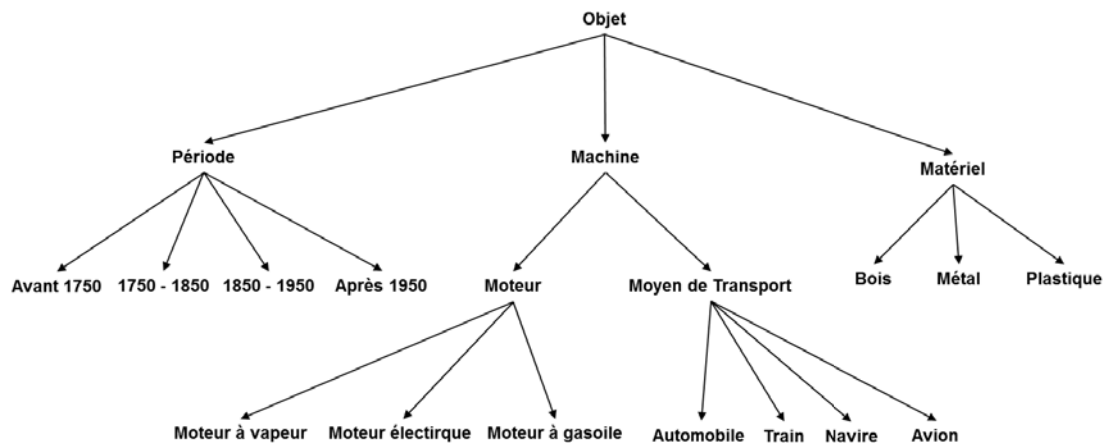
Objet

Période

Machine

Matériel

Avant 1750 1750 - 1850 1850 - 1950 Après 1950

Moteur

Moyen de Transport

Bois Métal Plastique

Moteur à vapeur Moteur électirque Moteur à gasoile

Automobile Train Navire Avion